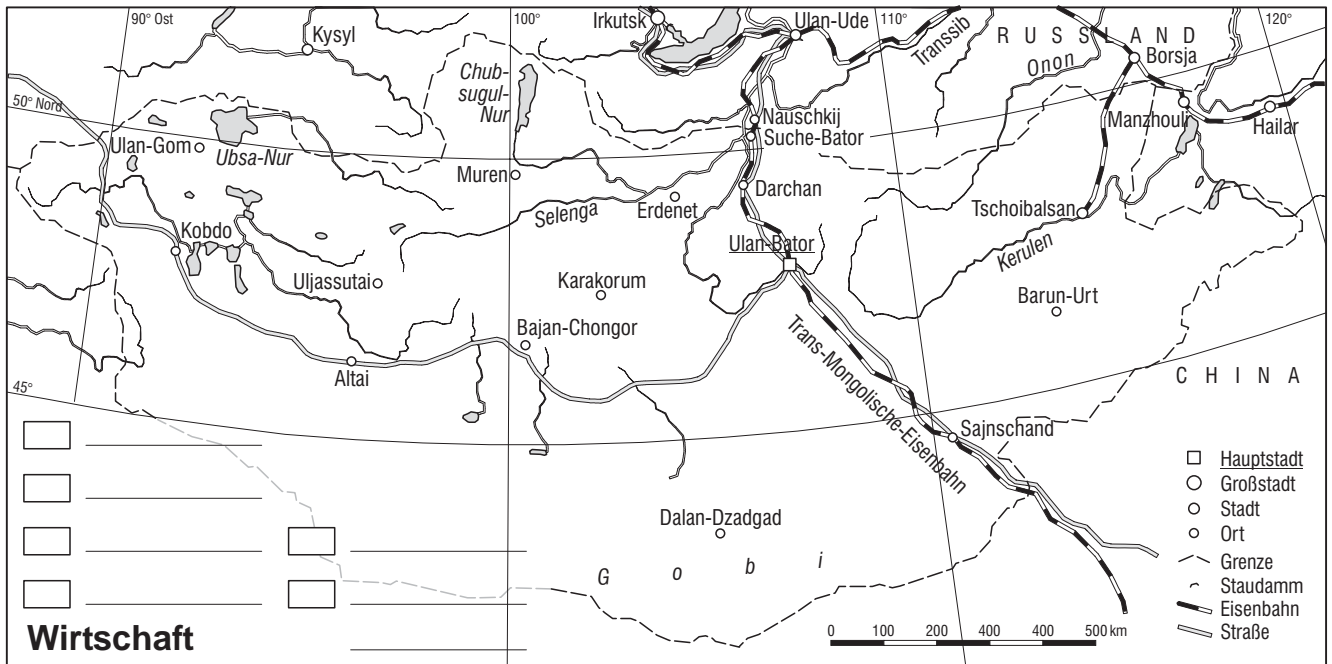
90° Ost
Kysyl
100°
Irkutsk
Ulan-Ude
110°
R U S S L A N D
120°
Transsib
Onon
Borsja
Chub-sugul-Nur
50° Nord
Nauschkij
Suche-Bator
Manzhouli
Hailar
Ulan-Gom
Ubsa-Nur
Muren
Darchan
Selenga
Erdenet
Tschoibalsan
Kobdo
Ulan-Bator
Kerulen
Uljassutai
Karakorum
Barun-Urt
Bajan-Chongor
Trans-Mongolische-Eisenbahn
Altai
45°
C H I N A
Sajnschand
Hauptstadt
Großstadt
Stadt
Ort
Dalan-Dzadgad
Grenze
G o b i
Staudamm
Eisenbahn
Straße
0 100 200 300 400 500 km
Wirtschaft